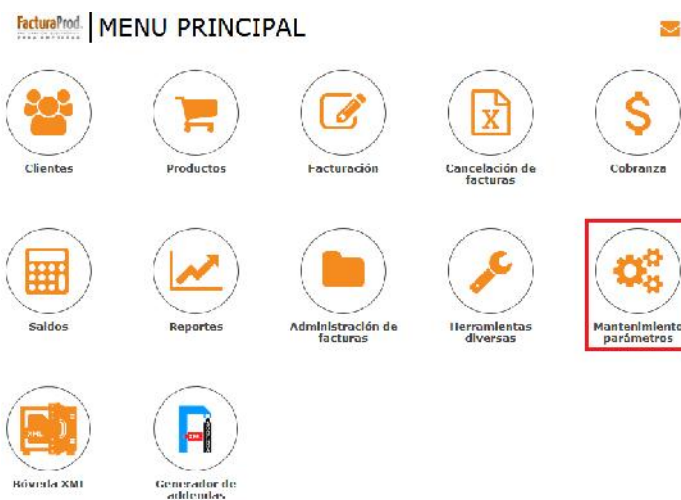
FacturaProd.

MENU PRINCIPAL

Clientes

Productos

Facturación

Cancelación de facturas

Cobranza

Saldos

Reportes

Administración de facturas

Herramientas diversas

Mantenimiento parámetros

XML

Bóveda XML

Generador de addendas